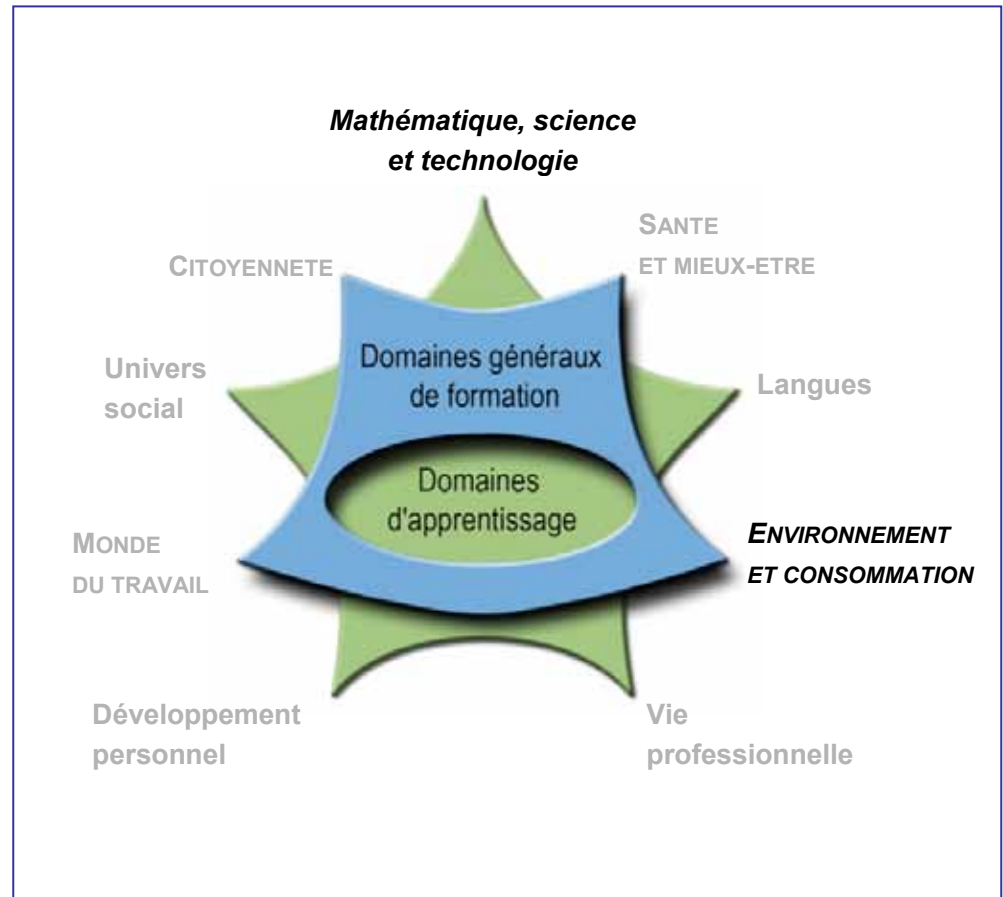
Mathématique, science et technologie

CITOYENNETE

SANTE ET MIEUX-ETRE

Univers social

Domaines généraux de formation

Langues

Domaines d'apprentissage

MONDE DU TRAVAIL

ENVIRONNEMENT ET CONSOMMATION

Développement personnel

Vie professionnelle